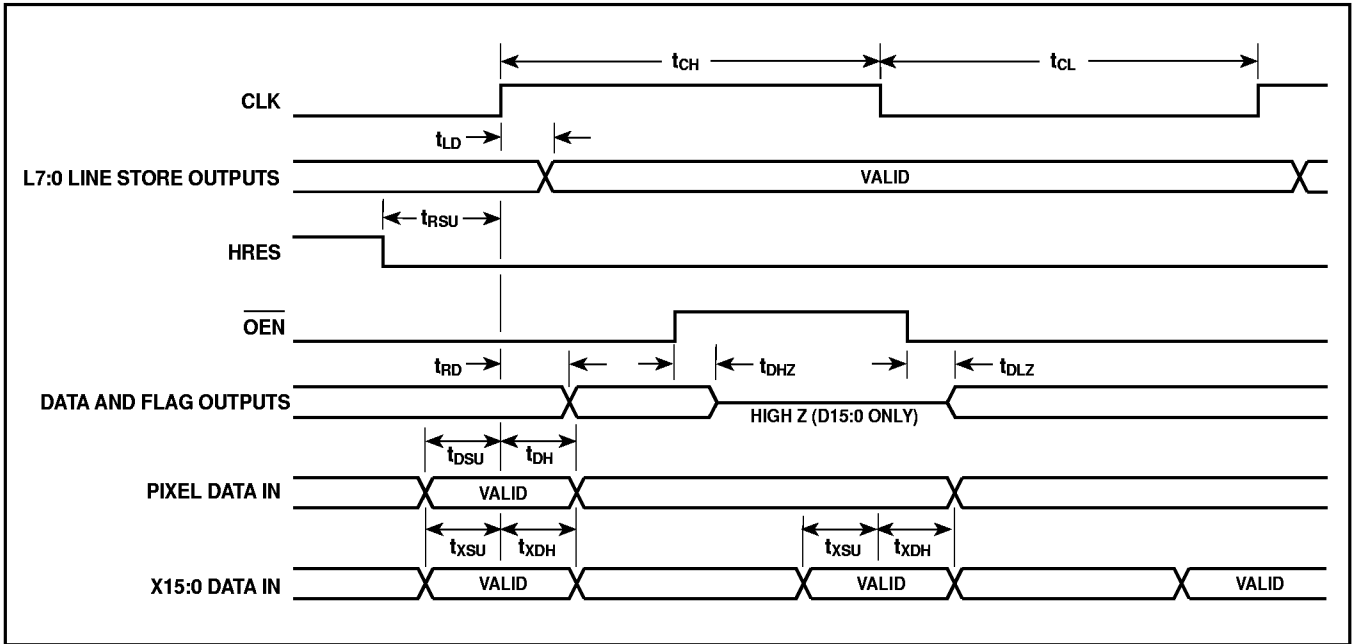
$t_{CH}$

$t_{CL}$

CLK

$t_{LD}$

L7:0 LINE STORE OUTPUTS

VALID

$t_{RSU}$

HRES

$\overline{OEN}$

$t_{RD}$

$t_{DHZ}$

$t_{DLZ}$

DATA AND FLAG OUTPUTS

HIGH Z (D15:0 ONLY)

$t_{DSU}$

$t_{DH}$

PIXEL DATA IN

VALID

$t_{XSU}$

$t_{XDH}$

$t_{XSU}$

$t_{XDH}$

X15:0 DATA IN

VALID

VALID

VALID